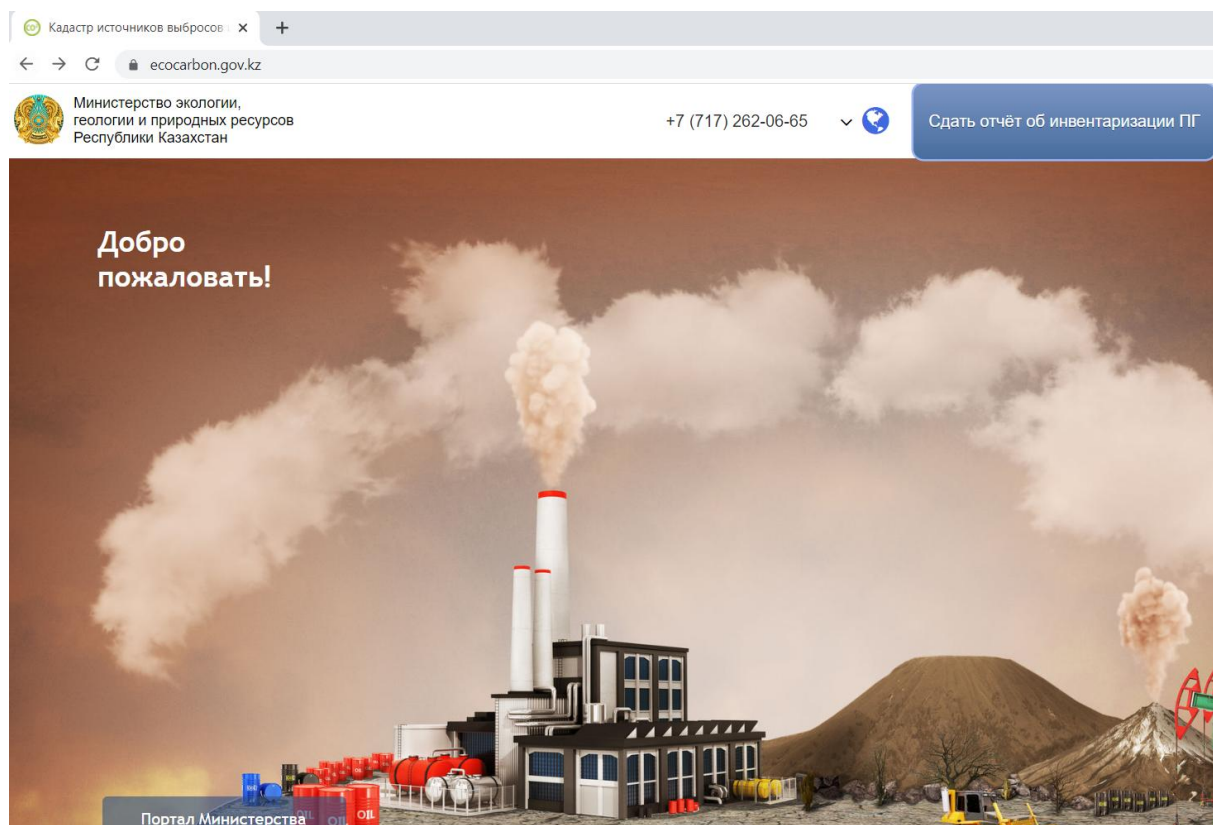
Кадастр источников выбросов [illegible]

ecocarbon.gov.kz

Министерство экологии, геологии и природных ресурсов Республики Казахстан

+7 (717) 262-06-65

Сдать отчёт об инвентаризации ПГ

Добро пожаловать!

OIL

OIL

Портал Министерства